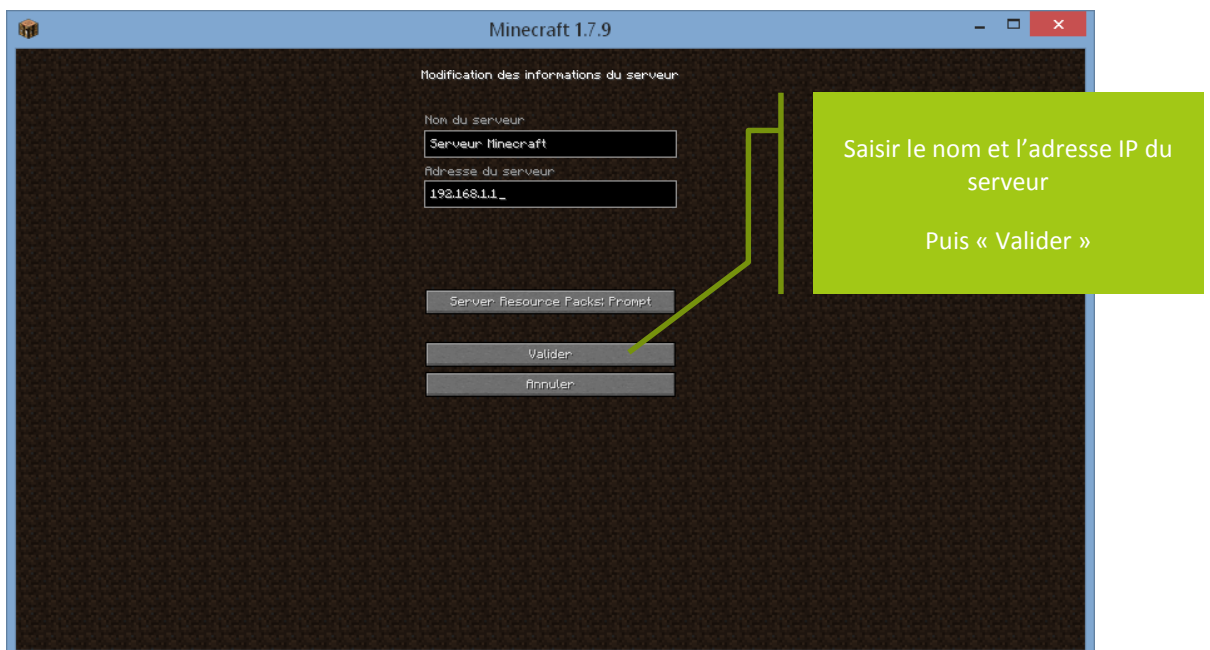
Minecraft 1.7.9

Modification des informations du serveur

Nom du serveur

Serveur Minecraft

Adresse du serveur

192.168.1.1_

Server Resource Packs: Prompt

Valider

Annuler

Saisir le nom et l'adresse IP du serveur

Puis « Valider »